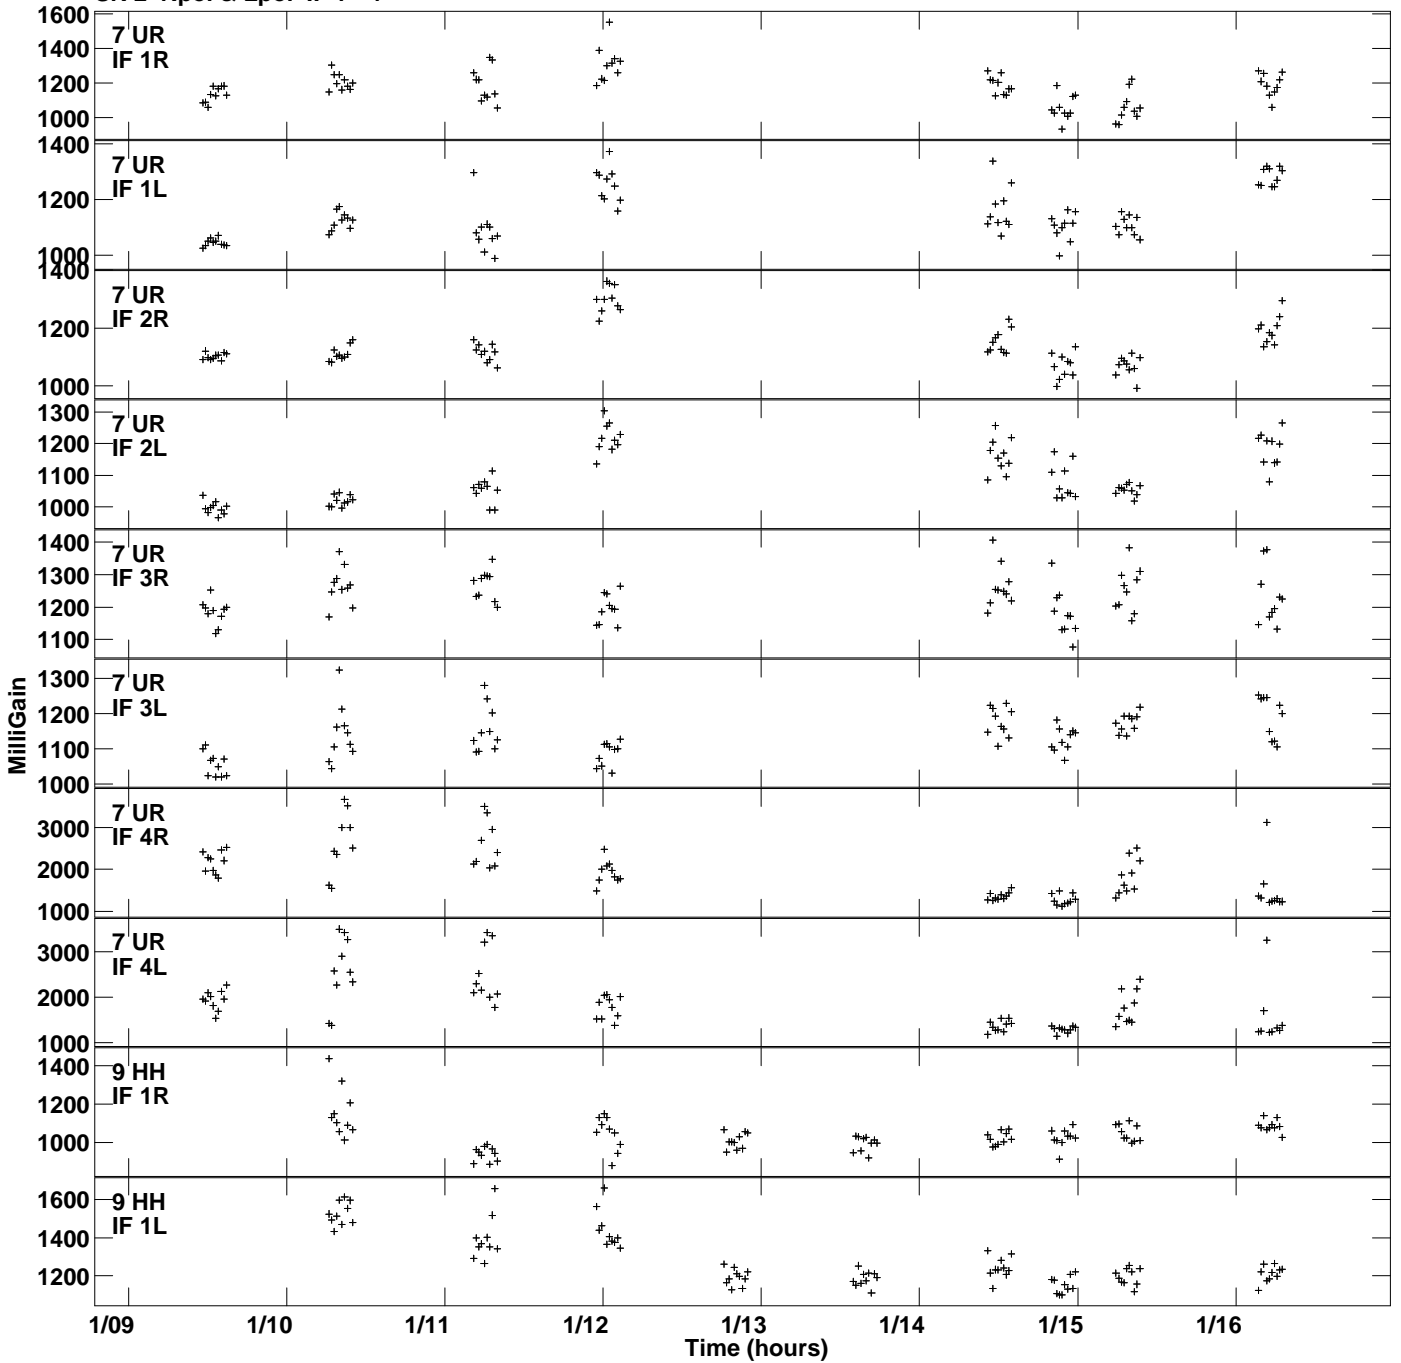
7 UR
IF 1R
1600
1400
1200
1000

7 UR
IF 1L
1400
1200
1000

7 UR
IF 2R
1400
1200
1000

7 UR
IF 2L
1300
1200
1100
1000

7 UR
IF 3R
1400
1300
1200
1100

7 UR
IF 3L
1300
1200
1100
1000

7 UR
IF 4R
3000
2000
1000

7 UR
IF 4L
3000
2000
1000

9 HH
IF 1R
1400
1200
1000

9 HH
IF 1L
1600
1400
1200

MilliGain

1/09 1/10 1/11 1/12 1/13 1/14 1/15 1/16
Time (hours)